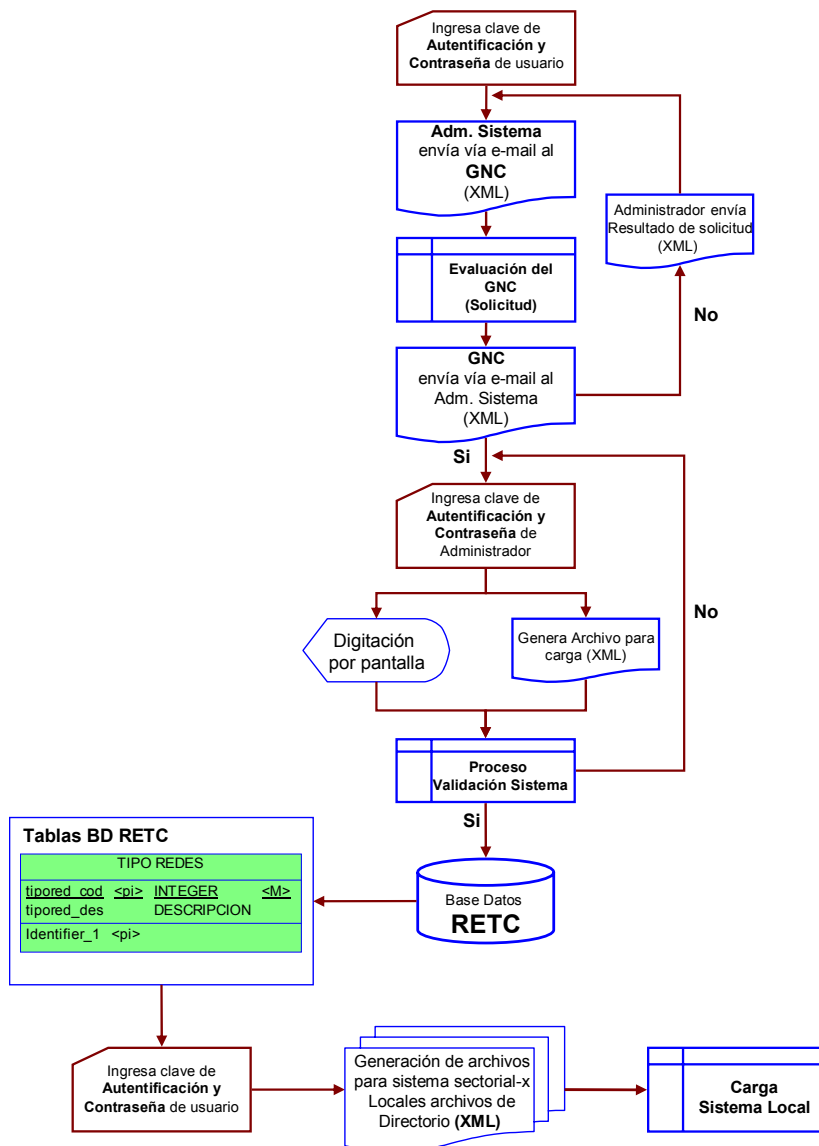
Ingresa clave de **Autentificación y Contraseña** de usuario

**Adm. Sistema** envía vía e-mail al **GNC** (XML)

Administrador envía Resultado de solicitud (XML)

**Evaluación del GNC (Solicitud)**

**No**

**GNC** envía vía e-mail al Adm. Sistema (XML)

**Si**

Ingresa clave de **Autentificación y Contraseña** de Administrador

**No**

Digitación por pantalla

Genera Archivo para carga (XML)

**Proceso Validación Sistema**

**Si**

**Tablas BD RETC**

| TIPO REDES | | |
|---|---|---|
| tipored_cod <pi> | INTEGER | <M> |
| tipored_des | DESCRIPCION | |
| Identifier_1 <pi> | | |

Base Datos **RETC**

Ingresa clave de **Autentificación y Contraseña** de usuario

Generación de archivos para sistema sectorial-x Locales archivos de Directorio **(XML)**

**Carga Sistema Local**